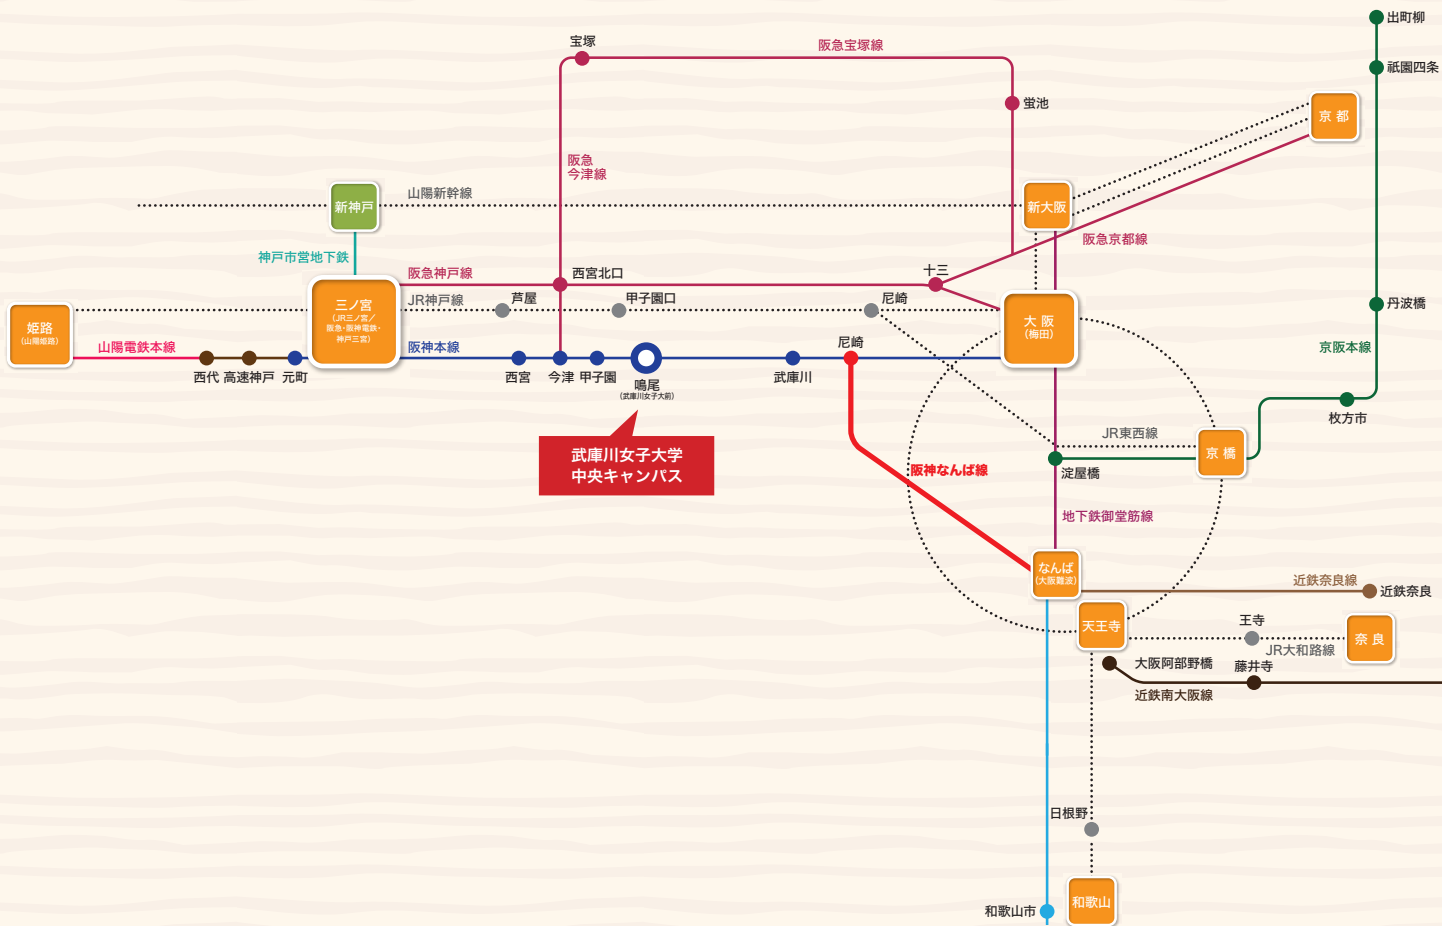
出町柳
祇園四条
宝塚
阪急宝塚線
蛍池
京都
阪急今津線
新神戸
山陽新幹線
新大阪
阪急京都線
神戸市営地下鉄
阪急神戸線
西宮北口
十三
丹波橋
姫路
(山陽姫路)
三ノ宮
(JR三ノ宮/阪急・阪神電鉄・神戸三宮)
JR神戸線
芦屋
甲子園口
尼崎
大阪
(梅田)
京阪本線
山陽電鉄本線
阪神本線
尼崎
西代
高速神戸
元町
西宮
今津
甲子園
鳴尾
(武庫川女子大前)
武庫川
枚方市
JR東西線
京橋
武庫川女子大学
中央キャンパス
阪神なんば線
淀屋橋
地下鉄御堂筋線
なんば
(大阪難波)
近鉄奈良線
近鉄奈良
天王寺
王寺
奈良
JR大和路線
大阪阿部野橋
藤井寺
近鉄南大阪線
日根野
和歌山市
和歌山